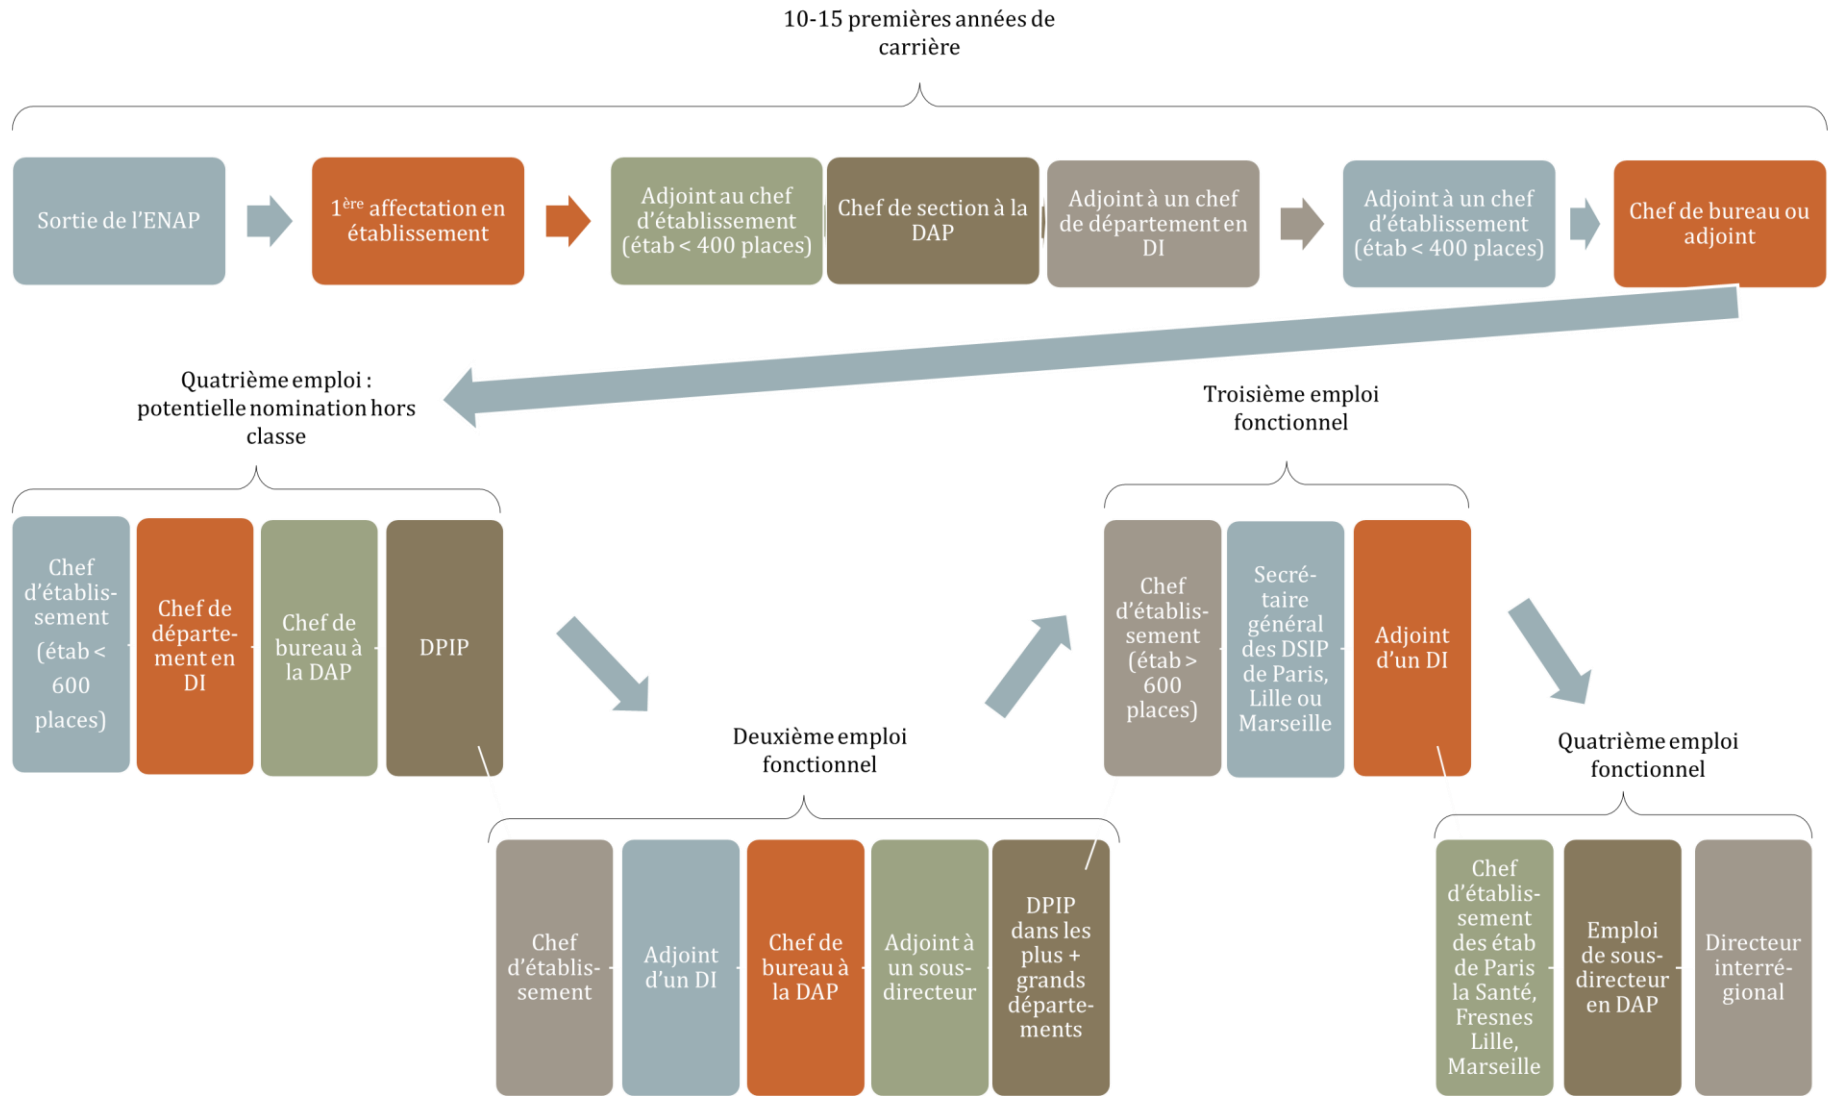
10-15 premières années de carrière

Sortie de l'ENAP

$1^{ère}$ affectation en établissement

Adjoint au chef d'établissement (étab < 400 places)

Chef de section à la DAP

Adjoint à un chef de département en DI

Adjoint à un chef d'établissement (étab < 400 places)

Chef de bureau ou adjoint

Quatrième emploi : potentielle nomination hors classe

Chef d'établissement (étab < 600 places)

Chef de département en DI

Chef de bureau à la DAP

DPIP

Deuxième emploi fonctionnel

Chef d'établissement

Adjoint d'un DI

Chef de bureau à la DAP

Adjoint à un sous-directeur

DPIP dans les plus + grands départements

Troisième emploi fonctionnel

Chef d'établissement (étab > 600 places)

Secrétaire général des DSIP de Paris, Lille ou Marseille

Adjoint d'un DI

Quatrième emploi fonctionnel

Chef d'établissement des étab de Paris la Santé, Fresnes Lille, Marseille

Emploi de sous-directeur en DAP

Directeur interrégional